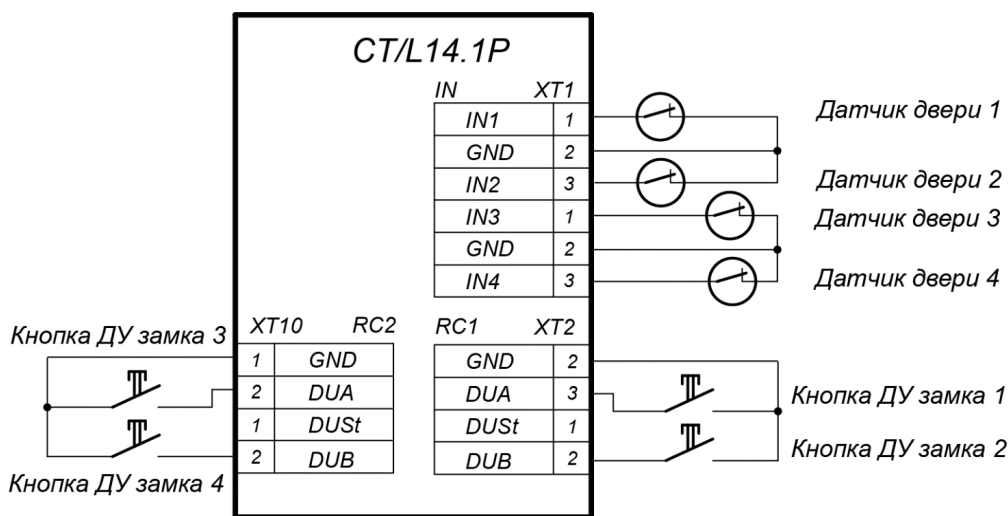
CT/L14.1P

IN XT1

| IN1 | 1 |
|---|---|
| GND | 2 |
| IN2 | 3 |
| IN3 | 1 |
| GND | 2 |
| IN4 | 3 |

Датчик двери 1
Датчик двери 2
Датчик двери 3
Датчик двери 4

XT10 RC2

| 1 | GND |
|---|---|
| 2 | DUA |
| 1 | DUSt |
| 2 | DUB |

RC1 XT2

| GND | 2 |
|---|---|
| DUA | 3 |
| DUSt | 1 |
| DUB | 2 |

Кнопка ДУ замка 3
Кнопка ДУ замка 4
Кнопка ДУ замка 1
Кнопка ДУ замка 2